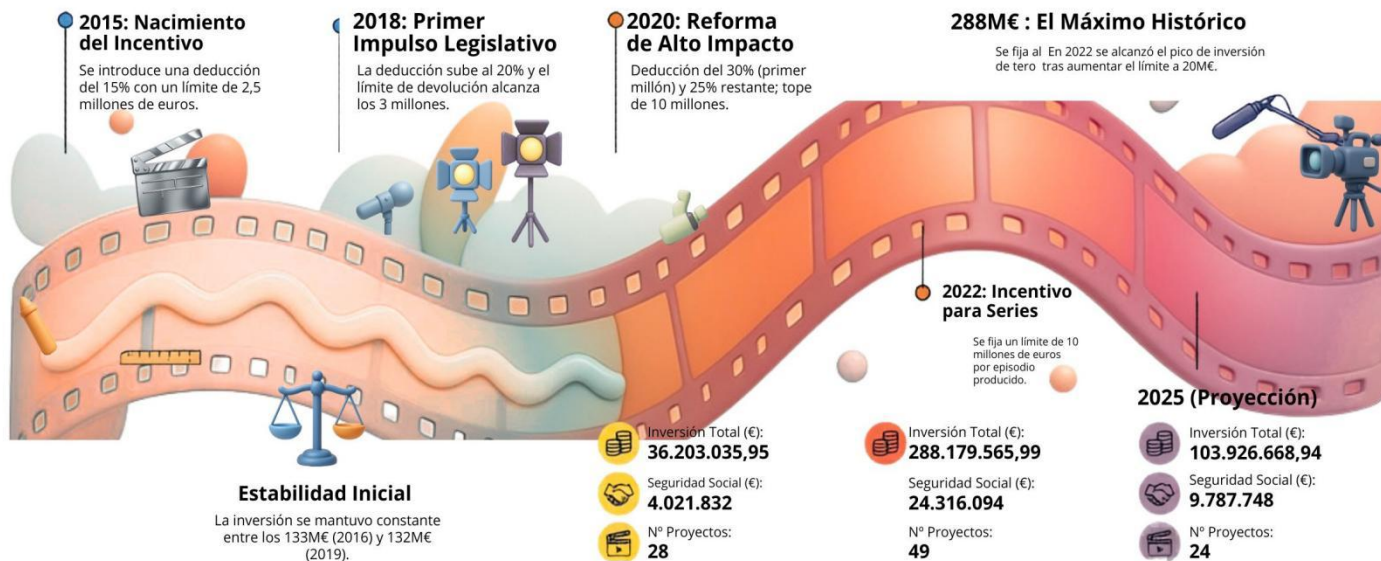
2015: Nacimiento del Incentivo

Se introduce una deducción del 15% con un límite de 2,5 millones de euros.

2018: Primer Impulso Legislativo

La deducción sube al 20% y el límite de devolución alcanza los 3 millones.

2020: Reforma de Alto Impacto

Deducción del 30% (primer millón) y 25% restante; tope de 10 millones.

288M€ : El Máximo Histórico

Se fija al En 2022 se alcanzó el pico de inversión de tero tras aumentar el límite a 20M€.

2022: Incentivo para Series

Se fija un límite de 10 millones de euros por episodio producido.

2025 (Proyección)

Estabilidad Inicial

La inversión se mantuvo constante entre los 133M€ (2016) y 132M€ (2019).

Inversión Total (€):
36.203.035,95

Seguridad Social (€):
4.021.832

Nº Proyectos:
28

Inversión Total (€):
288.179.565,99

Seguridad Social (€):
24.316.094

Nº Proyectos:
49

Inversión Total (€):
103.926.668,94

Seguridad Social (€):
9.787.748

Nº Proyectos:
24